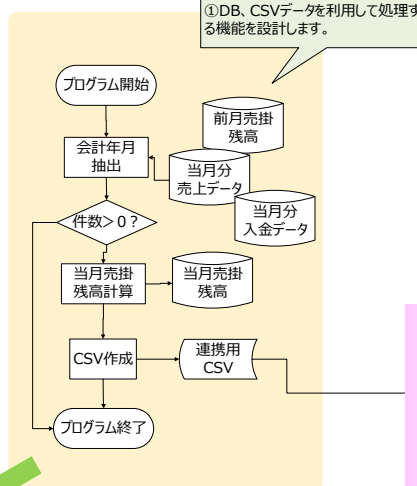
①DB、CSVデータを利用して処理する機能を設計します。

プログラム開始

会計年月抽出

前月売掛残高

当月分売上データ

当月分入金データ

件数>0?

当月売掛残高計算

当月売掛残高

CSV作成

連携用CSV

プログラム終了